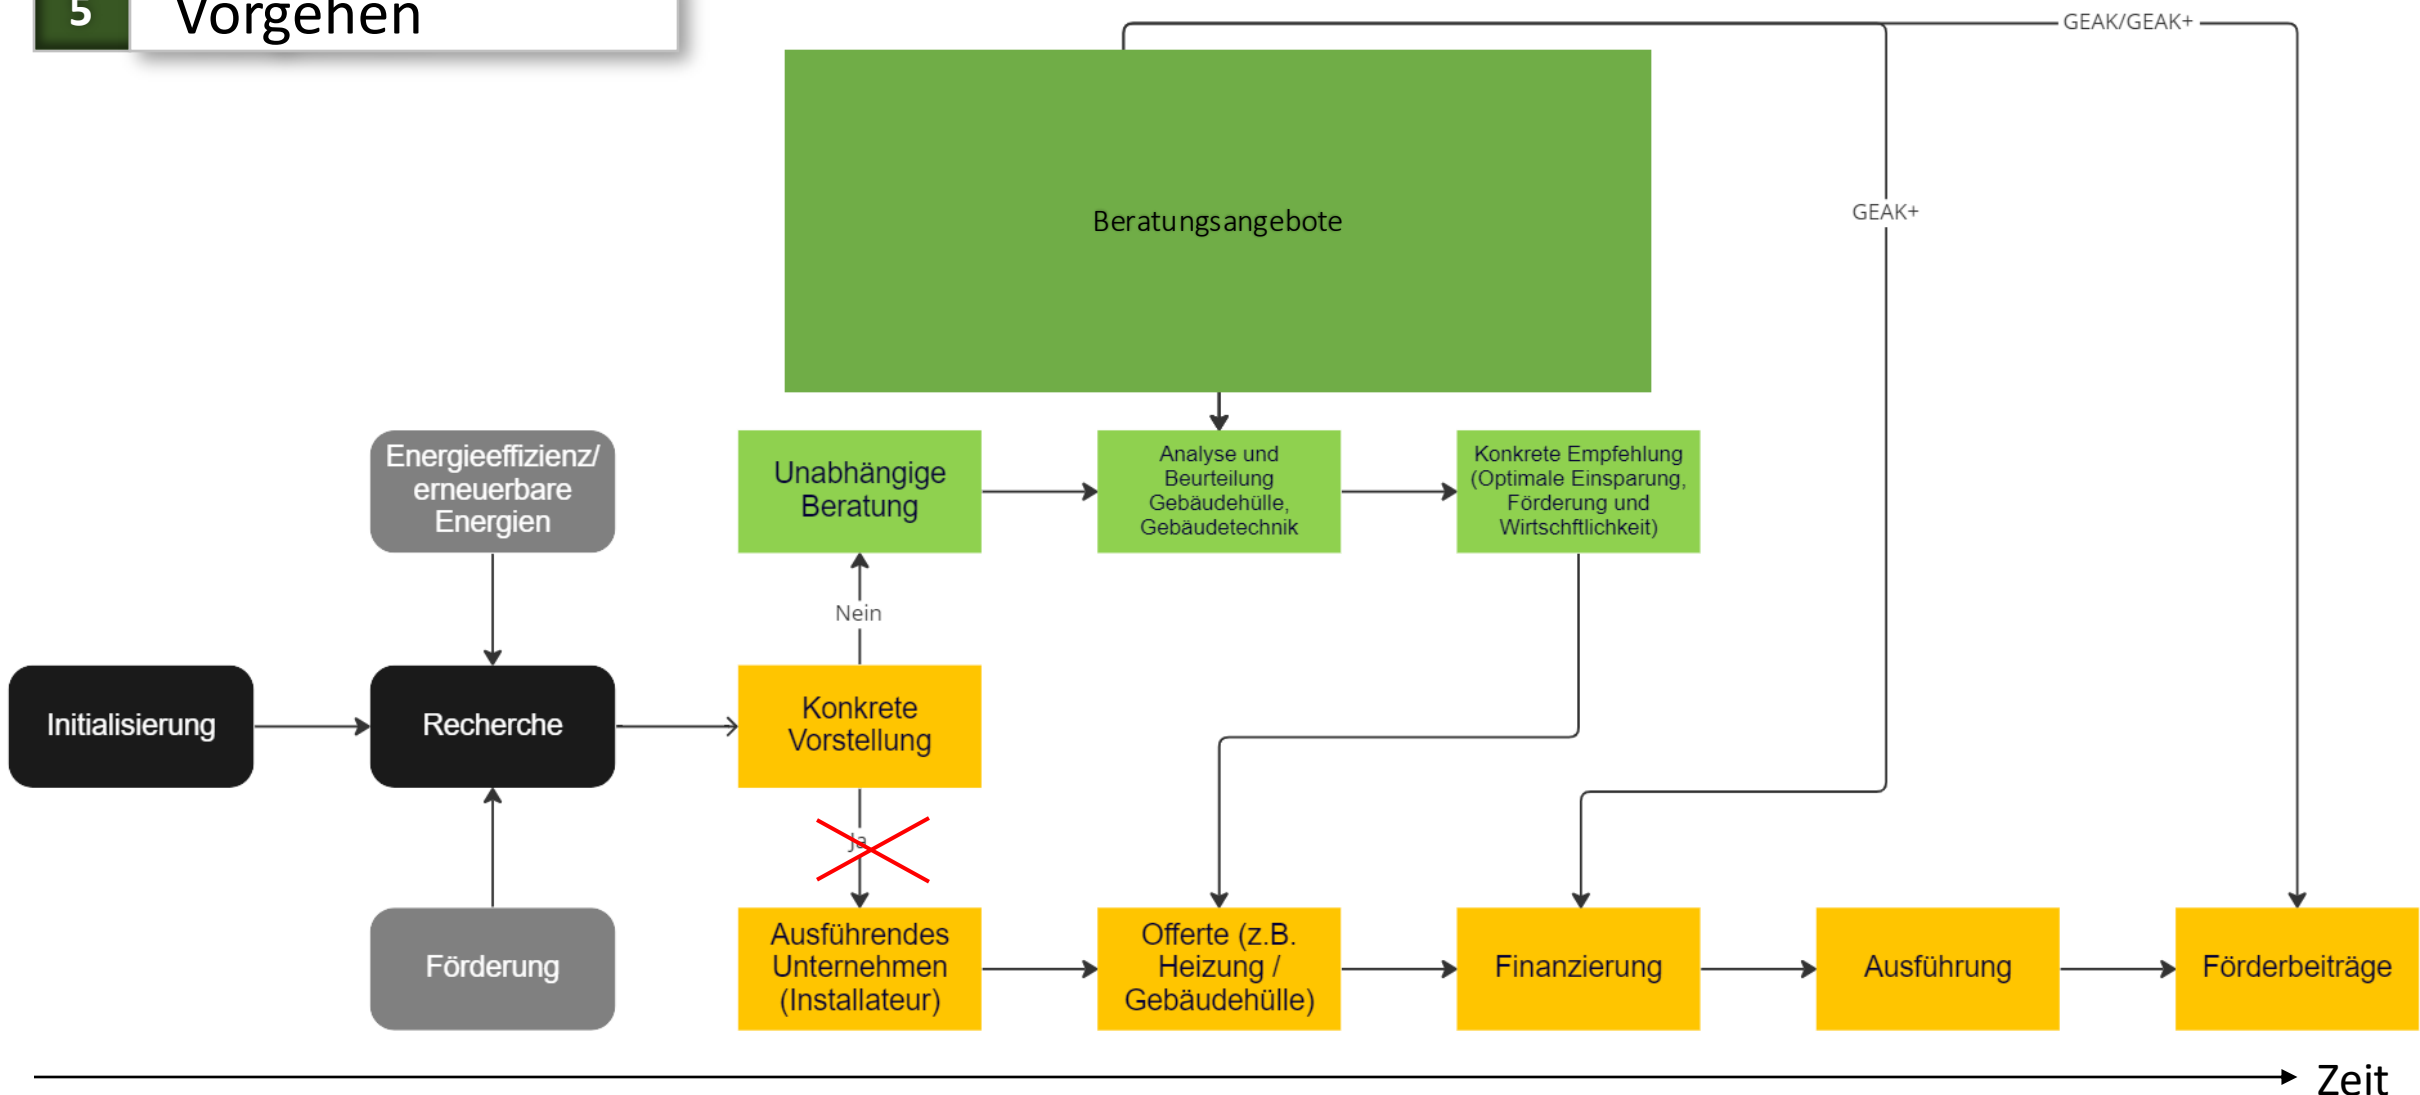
5 Vorgehen

GEAK/GEAK+

Beratungsangebote

GEAK+

Energieeffizienz/ erneuerbare Energien

Unabhängige Beratung

Analyse und Beurteilung Gebäudehülle, Gebäudetechnik

Konkrete Empfehlung (Optimale Einsparung, Förderung und Wirtschftlichkeit)

Nein

Initialisierung

Recherche

Konkrete Vorstellung

Ja

Förderung

Ausführendes Unternehmen (Installateur)

Offerte (z.B. Heizung / Gebäudehülle)

Finanzierung

Ausführung

Förderbeiträge

Zeit